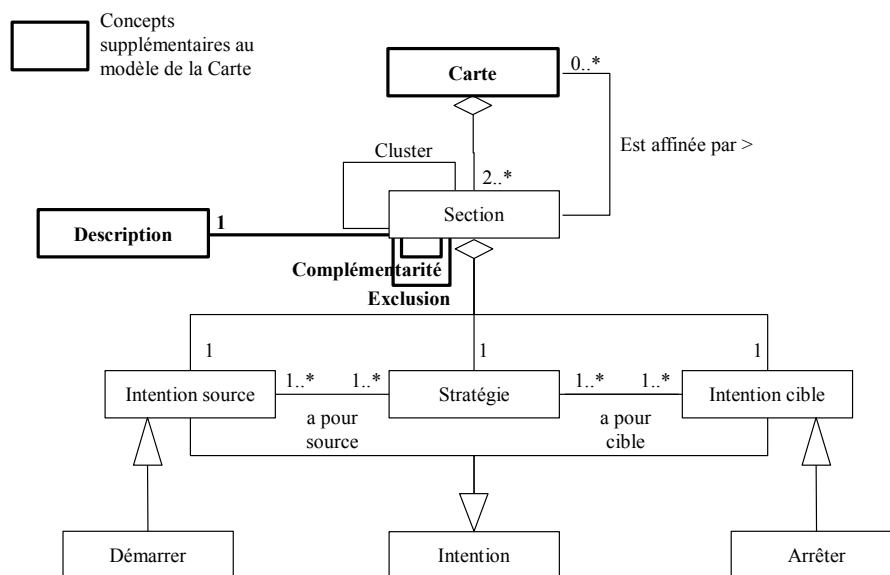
Concepts supplémentaires au modèle de la Carte

Carte

0..*

Est affinée par >

Cluster

2..*

Description

1

Section

Complémentarité

Exclusion

1

1

1

Intention source

1..*

1..*

Stratégie

1..*

1..*

Intention cible

a pour source

a pour cible

Démarrer

Intention

Arrêter